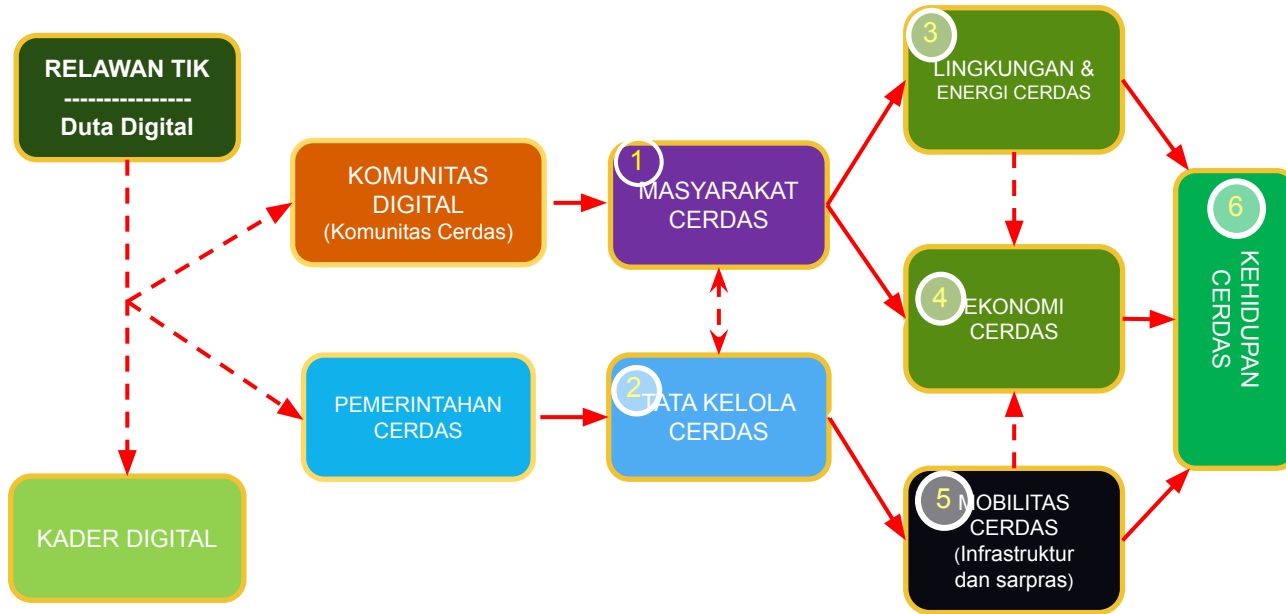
RELAWAN TIK
---------------
Duta Digital

KOMUNITAS DIGITAL
(Komunitas Cerdas)

PEMERINTAHAN CERDAS

KADER DIGITAL

1
MASYARAKAT CERDAS

2
TATA KELOLA CERDAS

3
LINGKUNGAN & ENERGI CERDAS

4
EKONOMI CERDAS

5
MOBILITAS CERDAS
(Infrastruktur dan sarpras)

6
KEHIDUPAN CERDAS